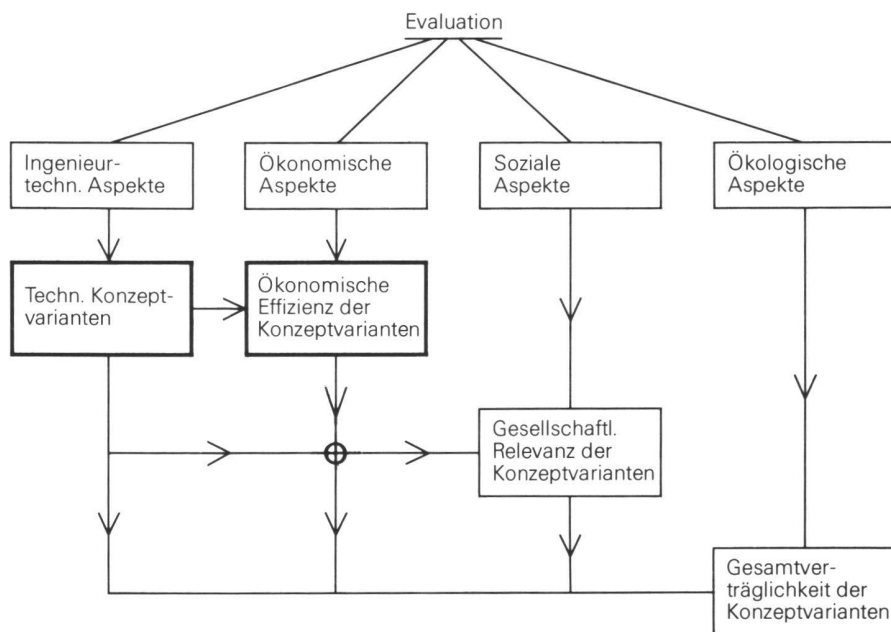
Evaluation

Ingenieurtechn. Aspekte

Ökonomische Aspekte

Soziale Aspekte

Ökologische Aspekte

Techn. Konzeptvarianten

Ökonomische Effizienz der Konzeptvarianten

Gesellschaftl. Relevanz der Konzeptvarianten

Gesamtverträglichkeit der Konzeptvarianten